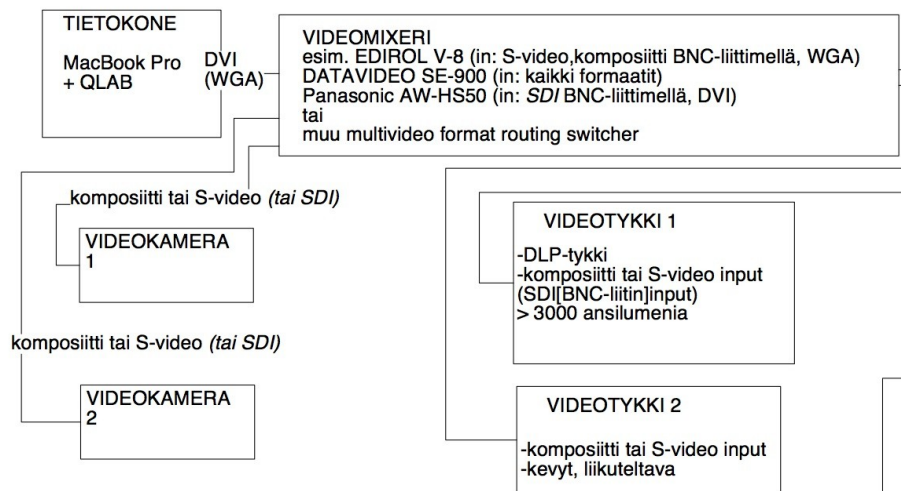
TIETOKONE

MacBook Pro
+ QLAB

DVI
(WGA)

VIDEOMIXERI
esim. EDIROL V-8 (in: S-video,komposiitti BNC-liittimellä, WGA)
DATAVIDEO SE-900 (in: kaikki formaatit)
Panasonic AW-HS50 (in: *SDI* BNC-liittimellä, DVI)
tai
muu multivideo format routing switcher

komposiitti tai S-video *(tai SDI)*

VIDEOKAMERA
1

komposiitti tai S-video *(tai SDI)*

VIDEOKAMERA
2

VIDEOTYKKI 1

-DLP-tykki
-komposiitti tai S-video input
(SDI[BNC-liitin]input)
> 3000 ansilumenia

VIDEOTYKKI 2

-komposiitti tai S-video input
-kevyt, liikuteltava